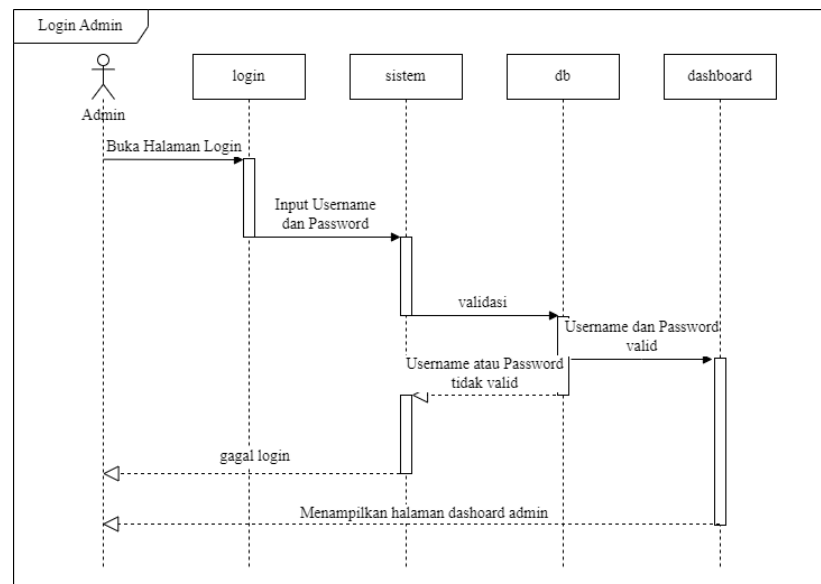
Login Admin

Admin

login

sistem

db

dashboard

Buka Halaman Login

Input Username dan Password

validasi

Username dan Password valid

Username atau Password tidak valid

gagal login

Menampilkan halaman dashoard admin